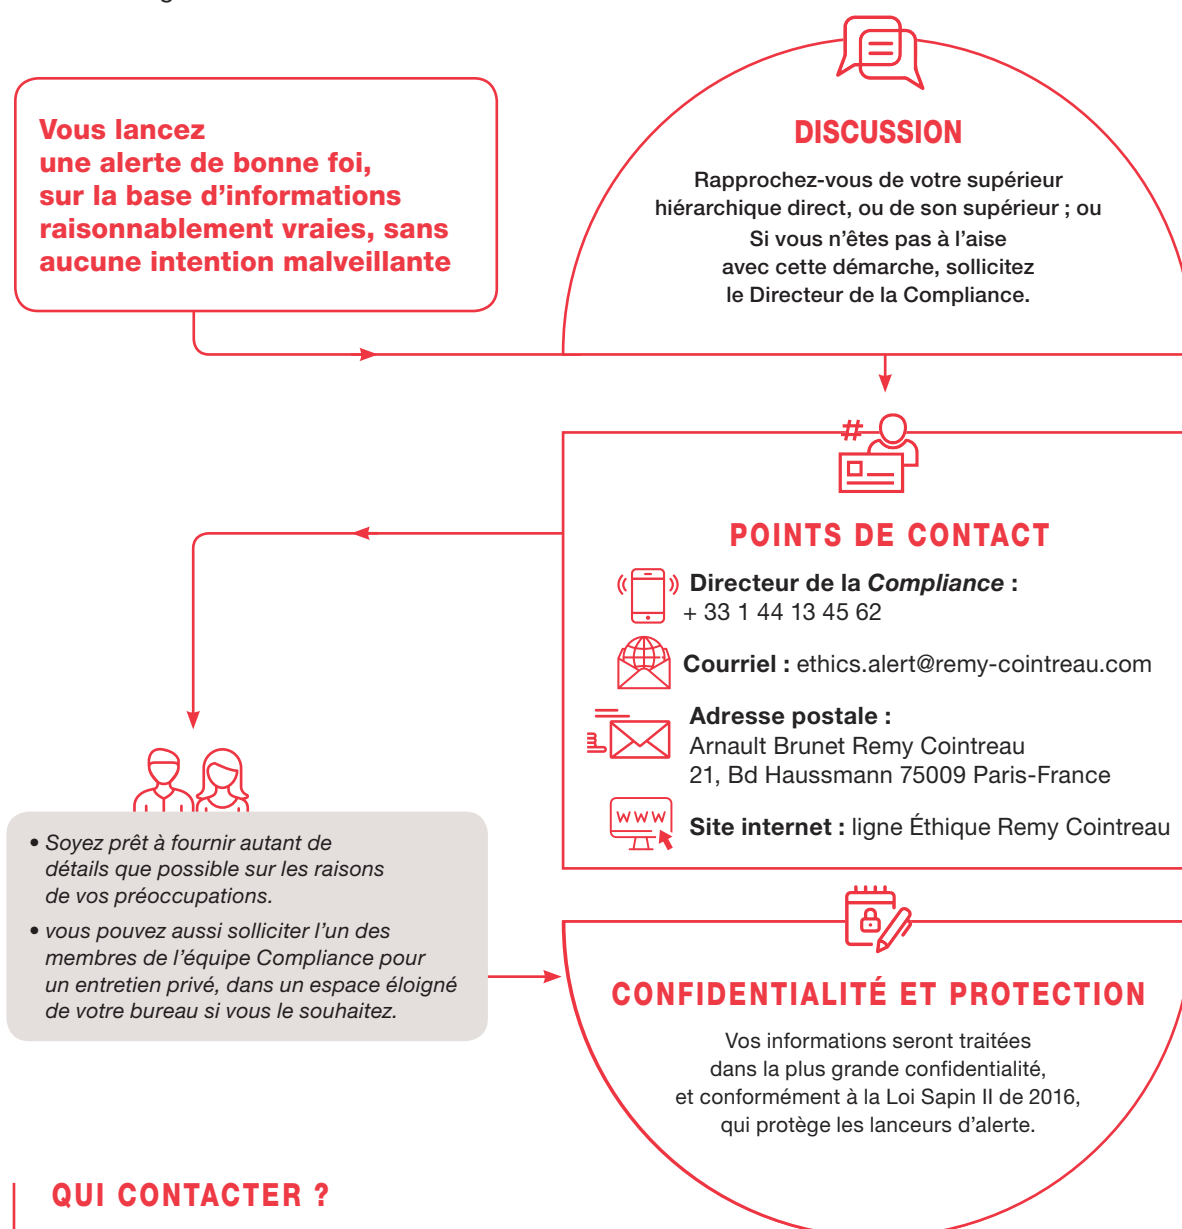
Vous lancez une alerte de bonne foi, sur la base d'informations raisonnablement vraies, sans aucune intention malveillante

DISCUSSION

Rapprochez-vous de votre supérieur hiérarchique direct, ou de son supérieur ; ou Si vous n'êtes pas à l'aise avec cette démarche, sollicitez le Directeur de la Compliance.

#

POINTS DE CONTACT

Directeur de la *Compliance* :
+ 33 1 44 13 45 62

Courriel : ethics.alert@remy-cointreau.com

Adresse postale :
Arnault Brunet Remy Cointreau
21, Bd Haussmann 75009 Paris-France

WWW

Site internet : ligne Éthique Remy Cointreau

• *Soyez prêt à fournir autant de détails que possible sur les raisons de vos préoccupations.*

• *vous pouvez aussi solliciter l'un des membres de l'équipe Compliance pour un entretien privé, dans un espace éloigné de votre bureau si vous le souhaitez.*

CONFIDENTIALITÉ ET PROTECTION

Vos informations seront traitées dans la plus grande confidentialité, et conformément à la Loi Sapin II de 2016, qui protège les lanceurs d'alerte.

QUI CONTACTER ?